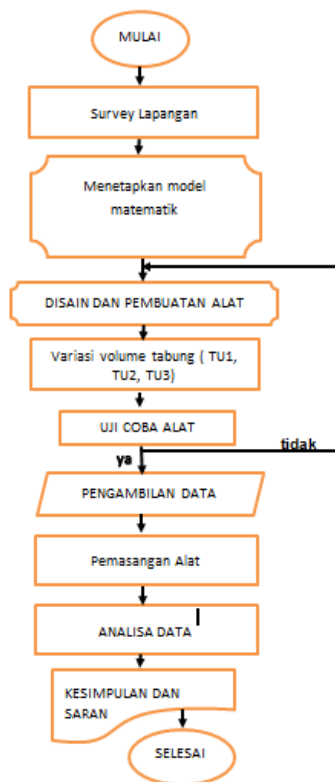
MULAI

Survey Lapangan

Menetapkan model matematik

DISAIN DAN PEMBUATAN ALAT

Variasi volume tabung ( TU1, TU2, TU3)

UJI COBA ALAT

tidak

ya

PENGAMBILAN DATA

Pemasangan Alat

ANALISA DATA

KESIMPULAN DAN SARAN

SELESAI